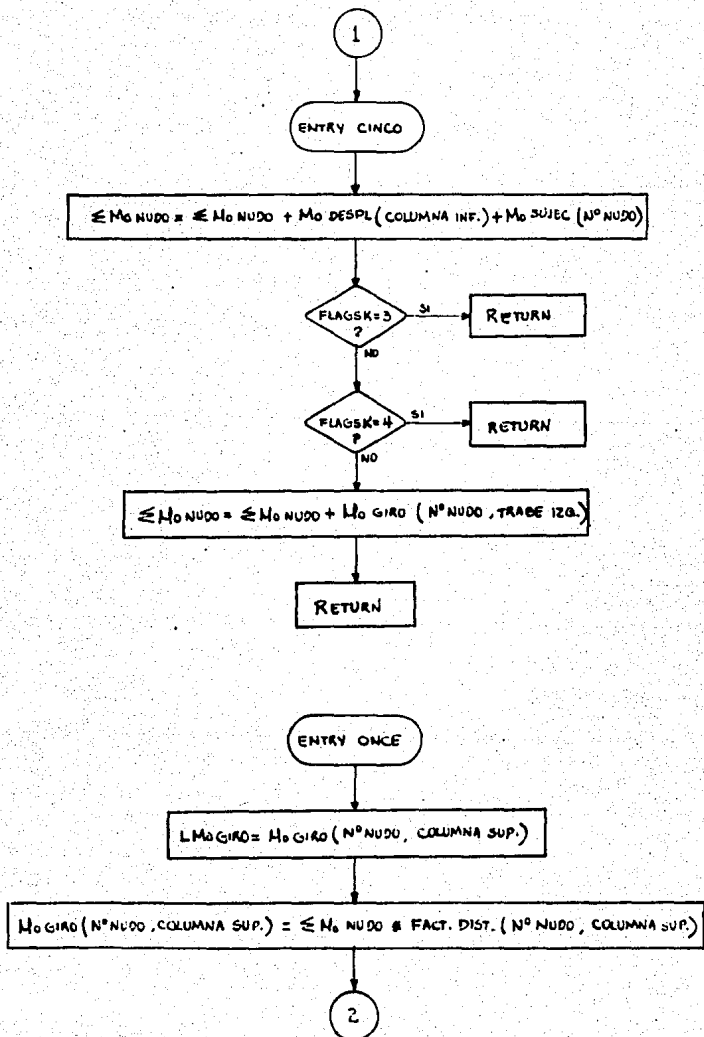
1

ENTRY CINCO

$\leq$ Mo NUDO = $\leq$ Mo NUDO + Mo DESPL (COLUMNA INF.) + Mo SUJEC (Nº NUDO)

FLAGSK=3 ?

SI

RETURN

NO

FLAGSK=4 ?

SI

RETURN

NO

$\leq$ Mo NUDO = $\leq$ Mo NUDO + Mo GIRO (Nº NUDO, TRABE IZQ.)

RETURN

ENTRY ONCE

LMoGIRO = Mo GIRO (Nº NUDO, COLUMNA SUP.)

Mo GIRO (Nº NUDO, COLUMNA SUP.) = $\leq$ Mo NUDO * FACT. DIST. (Nº NUDO, COLUMNA SUP.)

2